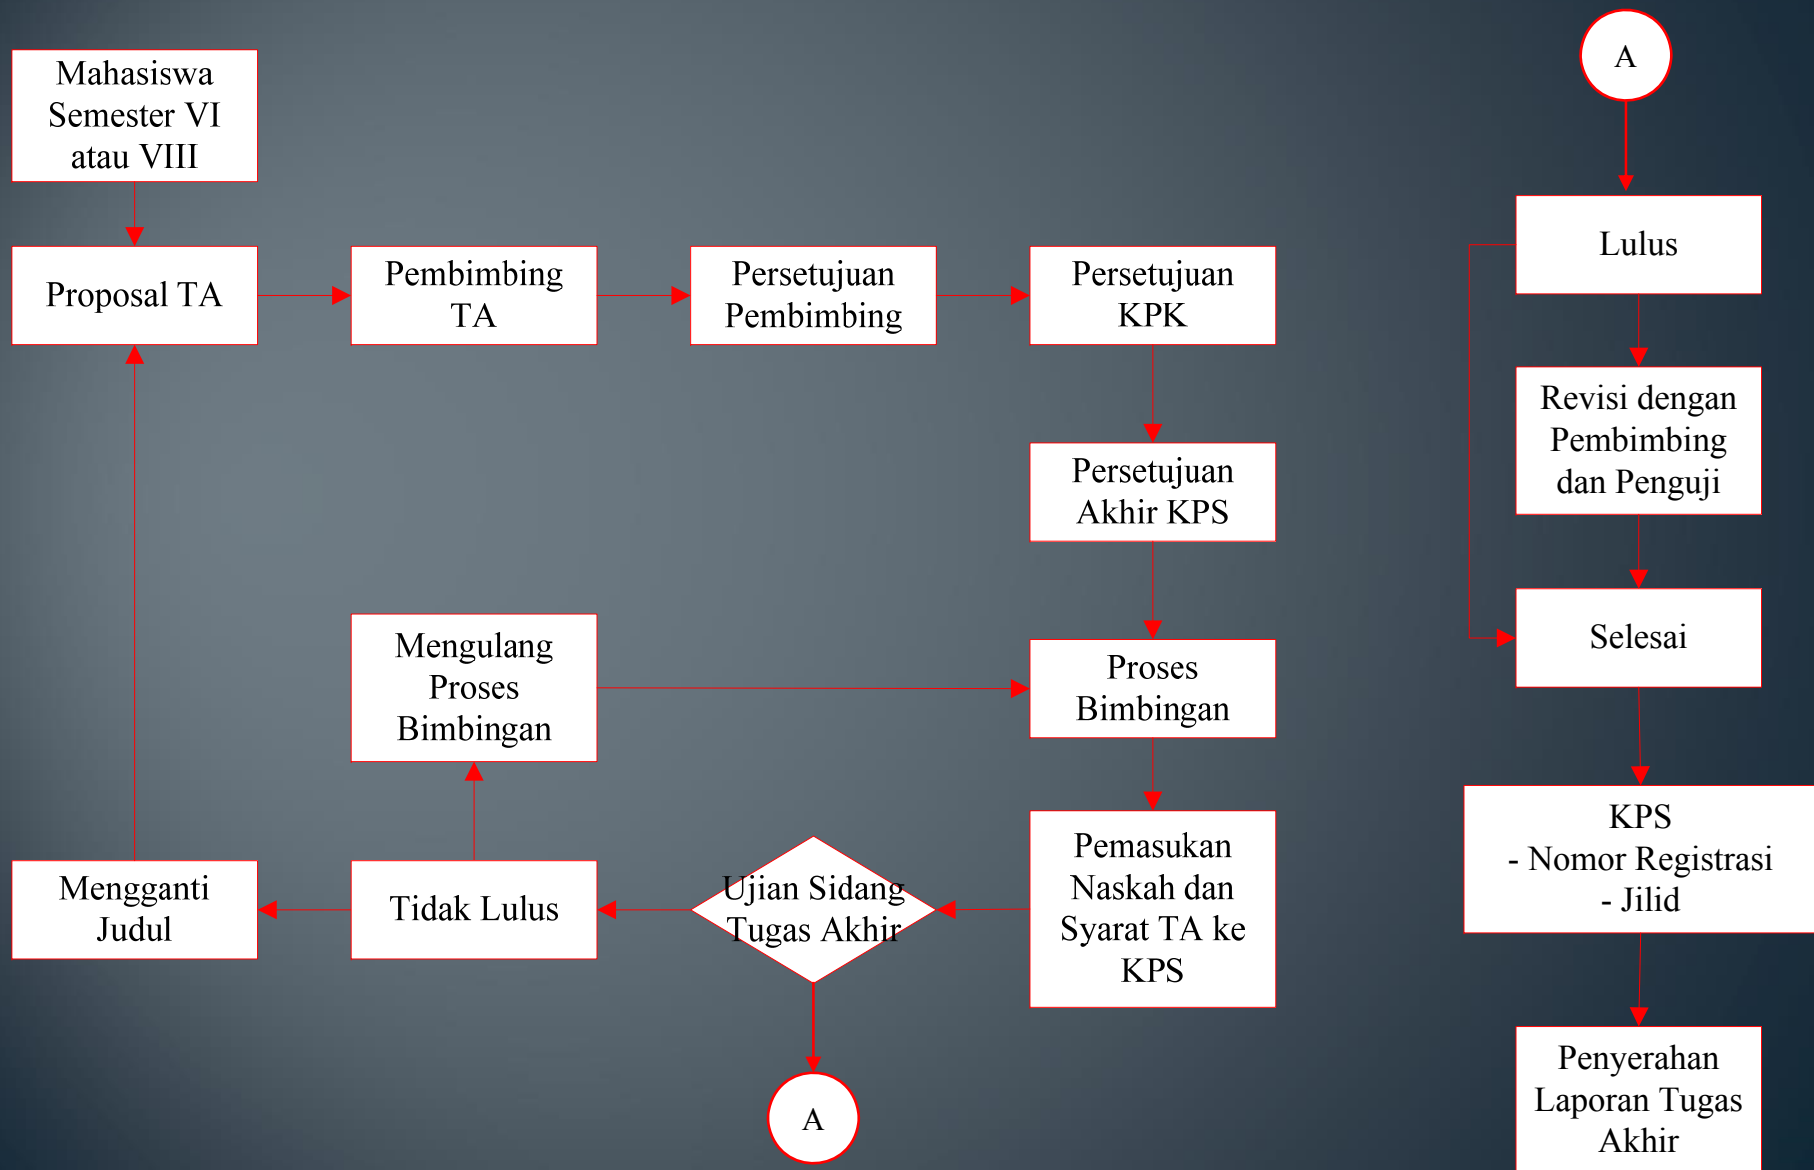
Mahasiswa Semester VI atau VIII

Proposal TA

Pembimbing TA

Persetujuan Pembimbing

Persetujuan KPK

Persetujuan Akhir KPS

Proses Bimbingan

Pemasukan Naskah dan Syarat TA ke KPS

Ujian Sidang Tugas Akhir

Tidak Lulus

Mengulang Proses Bimbingan

Mengganti Judul

A

A

Lulus

Revisi dengan Pembimbing dan Penguji

Selesai

KPS
- Nomor Registrasi
- Jilid

Penyerahan Laporan Tugas Akhir